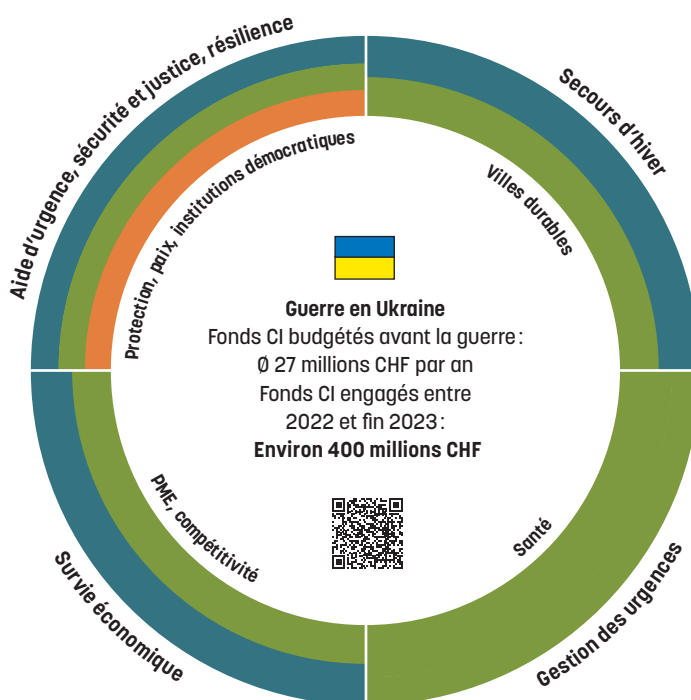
Aide d'urgence, sécurité et justice, résilience

Secours d'hiver

Protection, paix, institutions démocratiques

Villes durables

**Guerre en Ukraine**
Fonds CI budgétés avant la guerre :
Ø 27 millions CHF par an
Fonds CI engagés entre
2022 et fin 2023 :
**Environ 400 millions CHF**

PME, compétitivité

Santé

Survie économique

Gestion des urgences